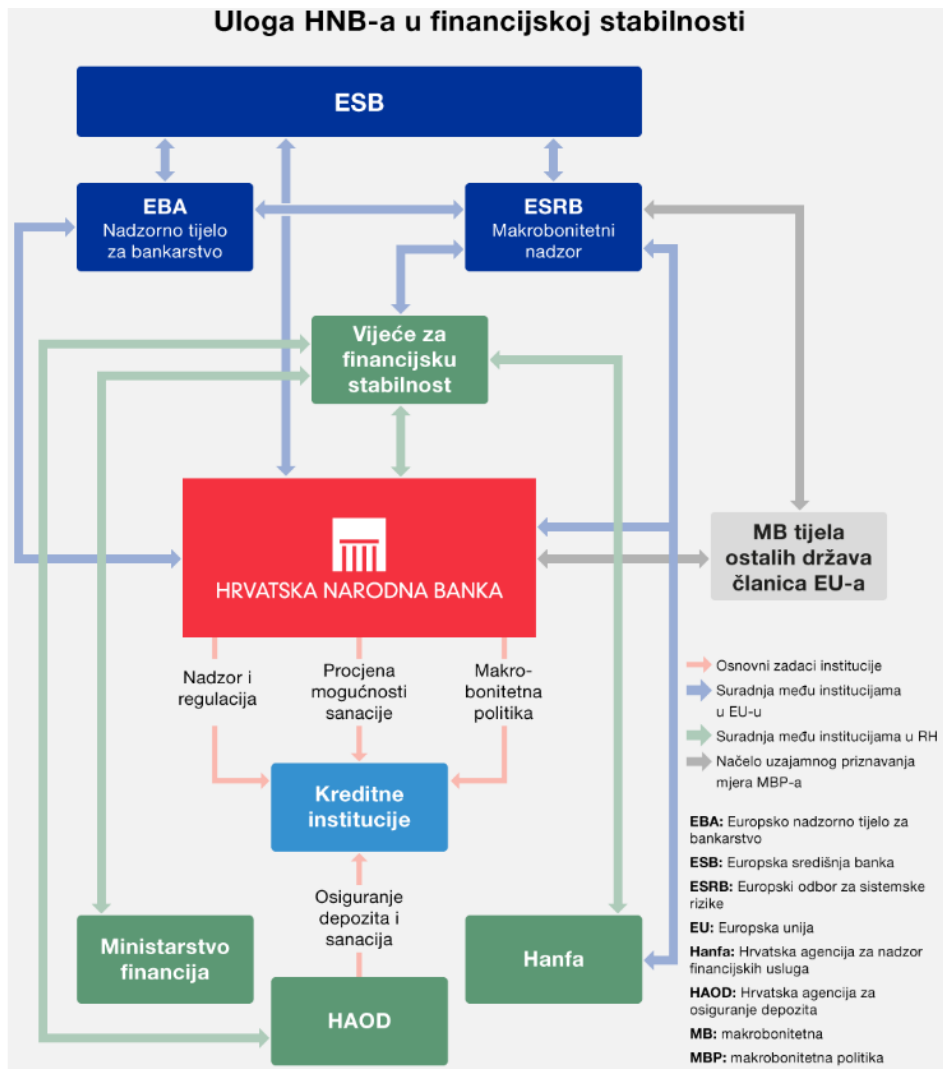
Uloga HNB-a u financijskoj stabilnosti

ESB

EBA
Nadzorno tijelo za bankarstvo

ESRB
Makrobonitetni nadzor

Vijeće za financijsku stabilnost

HRVATSKA NARODNA BANKA

MB tijela ostalih država članica EU-a

Nadzor i regulacija

Procjena mogućnosti sanacije

Makrobonitetna politika

Kreditne institucije

Osiguranje depozita i sanacija

Ministarstvo financija

HAOD

Hanfa

Osnovni zadaci institucije
Suradnja među institucijama u EU-u
Suradnja među institucijama u RH
Načelo uzajamnog priznavanja mjera MBP-a

EBA: Europsko nadzorno tijelo za bankarstvo
ESB: Europska središnja banka
ESRB: Europski odbor za sistemske rizike
EU: Europska unija
Hanfa: Hrvatska agencija za nadzor financijskih usluga
HAOD: Hrvatska agencija za osiguranje depozita
MB: makrobonitetna
MBP: makrobonitetna politika